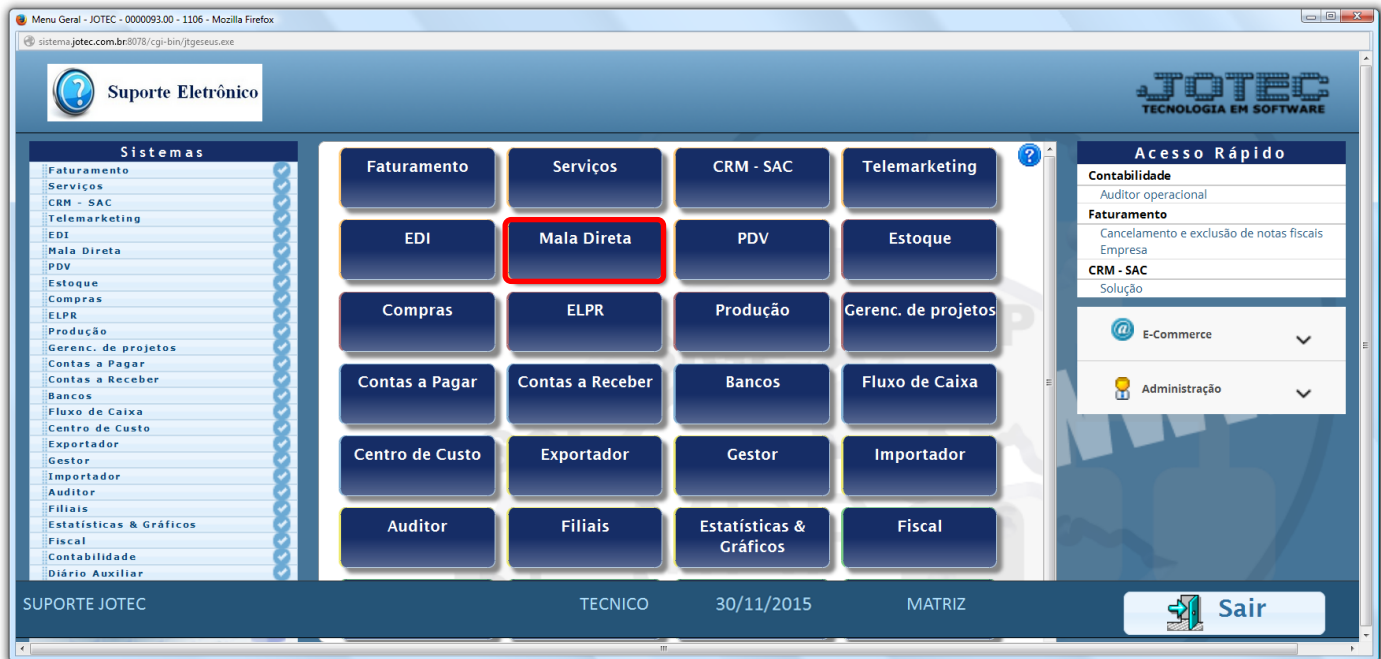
Menu Geral - JOTEC - 0000093.00 - 1106 - Mozilla Firefox

sistema.jotec.com.br:8078/cgi-bin/jtgeseus.exe

Suporte Eletrônico

JOTEC
TECNOLOGIA EM SOFTWARE

Sistemas
Faturamento
Serviços
CRM - SAC
Telemarketing
EDI
Mala Direta
PDV
Estoque
Compras
ELPR
Produção
Gerenc. de projetos
Contas a Pagar
Contas a Receber
Bancos
Fluxo de Caixa
Centro de Custo
Exportador
Gestor
Importador
Auditor
Filiais
Estatísticas & Gráficos
Fiscal
Contabilidade
Diário Auxiliar

| Faturamento | Serviços | CRM - SAC | Telemarketing |
|---|---|---|---|
| EDI | Mala Direta | PDV | Estoque |
| Compras | ELPR | Produção | Gerenc. de projetos |
| Contas a Pagar | Contas a Receber | Bancos | Fluxo de Caixa |
| Centro de Custo | Exportador | Gestor | Importador |
| Auditor | Filiais | Estatísticas & Gráficos | Fiscal |

Acesso Rápido
Contabilidade
Auditor operacional
Faturamento
Cancelamento e exclusão de notas fiscais
Empresa
CRM - SAC
Solução

E-Commerce
Administração

SUPORTE JOTEC
TECNICO
30/11/2015
MATRIZ
Sair